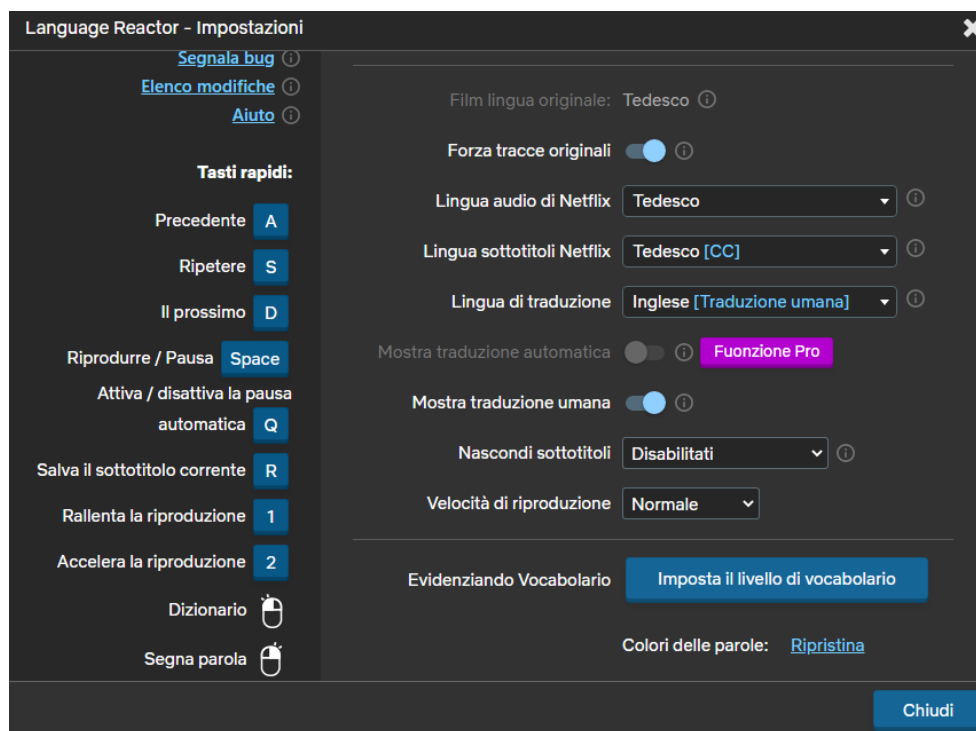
Language Reactor - Impostazioni

Segnala bug ⓘ
Elenco modifiche ⓘ
Aiuto ⓘ

Tasti rapidi:

Precedente A
Ripetere S
Il prossimo D
Riprodurre / Pausa Space
Attiva / disattiva la pausa automatica Q
Salva il sottotitolo corrente R
Rallenta la riproduzione 1
Accelera la riproduzione 2
Dizionario
Segna parola

Film lingua originale: Tedesco ⓘ
Forza tracce originali ⓘ
Lingua audio di Netflix Tedesco ⓘ
Lingua sottotitoli Netflix Tedesco [CC] ⓘ
Lingua di traduzione Inglese [Traduzione umana] ⓘ
Mostra traduzione automatica ⓘ Funzione Pro
Mostra traduzione umana ⓘ
Nascondi sottotitoli Disabilitati ⓘ
Velocità di riproduzione Normale

Evidenziando Vocabolario Imposta il livello di vocabolario

Colori delle parole: Ripristina

Chiudi